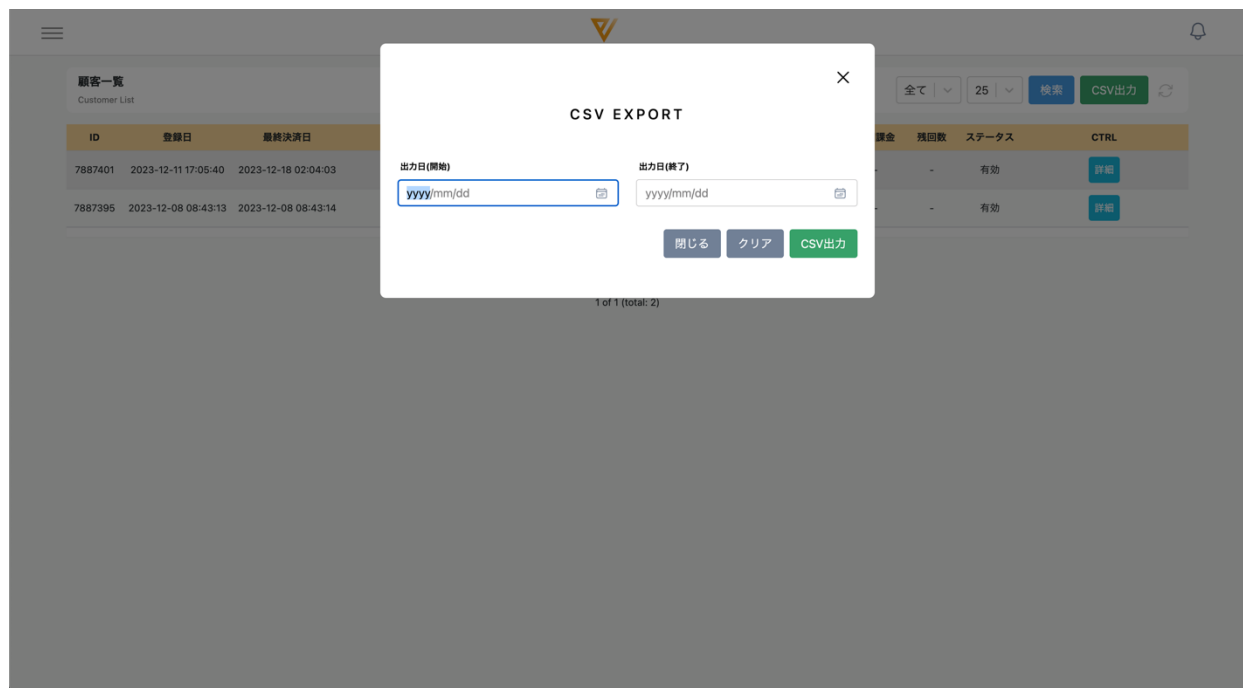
顧客一覧
Customer List

全て 25 検索 CSV出力

| ID | 登録日 | 最終決済日 | 課金 | 残回数 | ステータス | CTRL |
|---|---|---|---|---|---|---|
| 7887401 | 2023-12-11 17:05:40 | 2023-12-18 02:04:03 | - | - | 有効 | 詳細 |
| 7887395 | 2023-12-08 08:43:13 | 2023-12-08 08:43:14 | - | - | 有効 | 詳細 |

1 of 1 (total: 2)

×

CSV EXPORT

出力日(開始)
yyyy/mm/dd

出力日(終了)
yyyy/mm/dd

閉じる クリア CSV出力